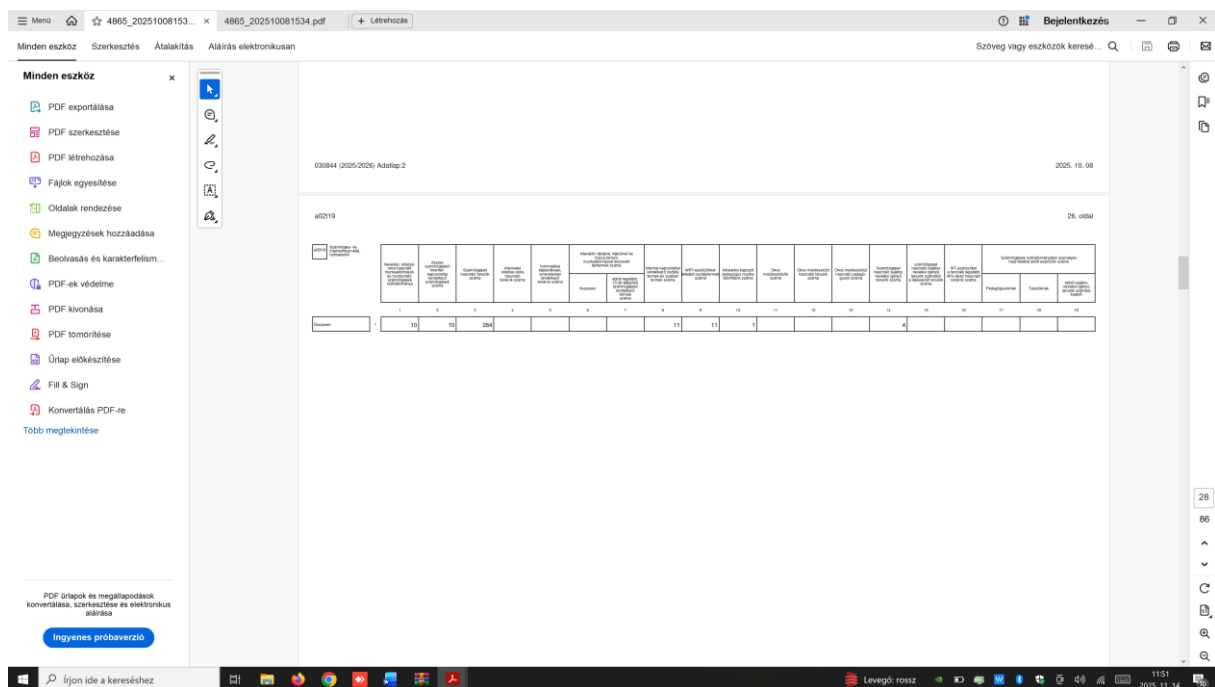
≡ Menü ☆ 4865_20251008153... × 4865_20251008153​4.pdf + Létrehozás

Bejelentkezés

Minden eszköz Szerkesztés Átalakítás Aláírás elektronikusan

Szöveg vagy eszközök keresé...

Minden eszköz ×

PDF exportálása
PDF szerkesztése
PDF létrehozása
Fájlok egyesítése
Oldalak rendezése
Megjegyzések hozzáadása
Beolvasás és karakterfelism...
PDF-ek védelme
PDF kivonása
PDF tömörítése
Űrlap előkészítése
Fill & Sign
Konvertálás PDF-re
Több megtekintése

PDF űrlapok és megállapodások konvertálása, szerkesztése és elektronikus aláírása

Ingyenes próbaverzió

030844 (2025/2026) Adatlap:2

2025. 10. 08

a02t19

26. oldal

| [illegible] | | 1 | 2 | 3 | 4 | 5 | 6 | 7 | 8 | 9 | 10 | 11 | 12 | 13 | 14 | 15 | 16 | 17 | 18 | 19 |
|---|---|---|---|---|---|---|---|---|---|---|---|---|---|---|---|---|---|---|---|---|
| Összesen | 1 | 10 | 10 | 264 | | | | | 11 | 11 | 1 | | | | 4 | | | | | |

28
86

Írjon ide a kereséshez

Levegő: rossz

11:51
2025. 11. 14.